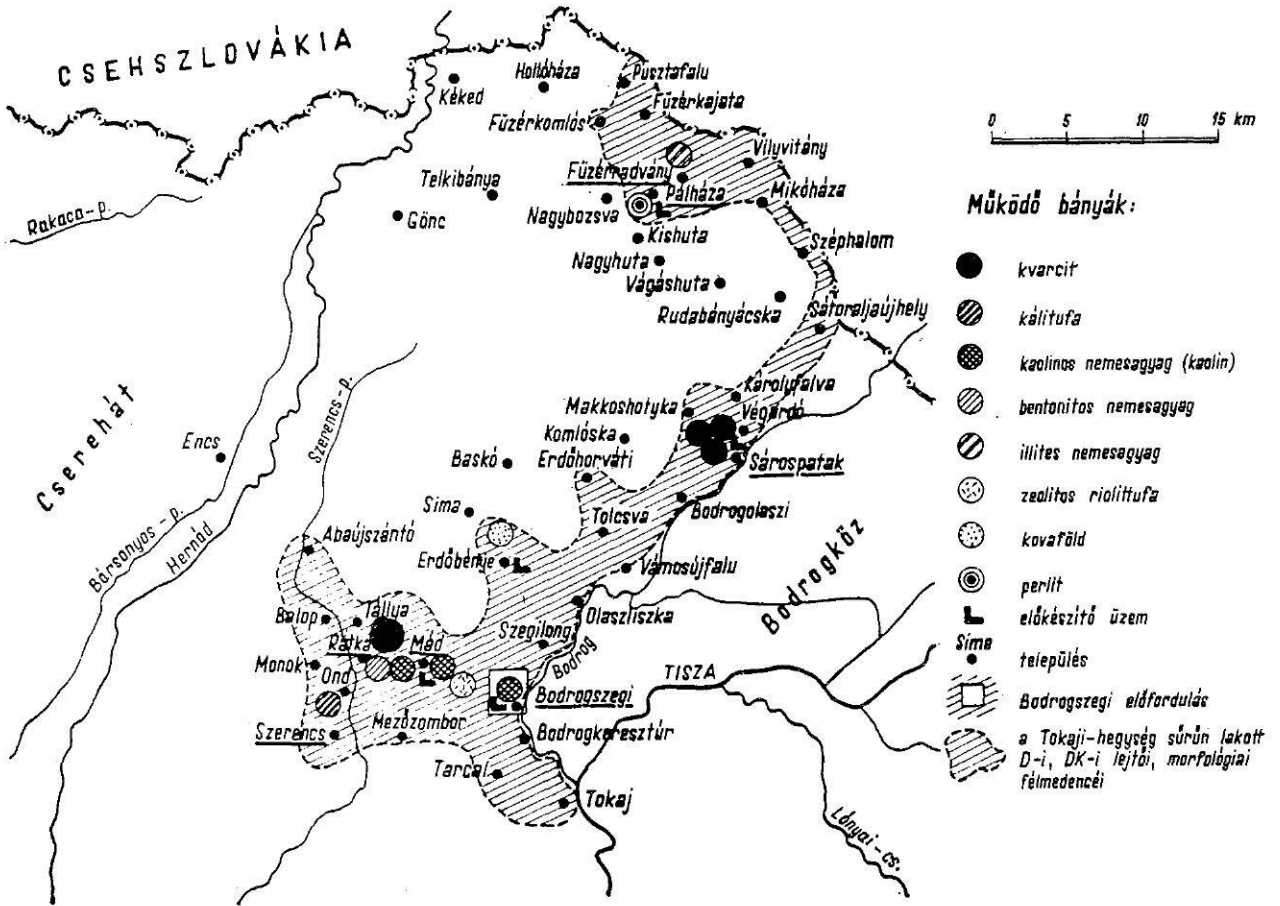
CSEHSZLOVÁKIA

Kéked
Hollóháza
Pusztafalu
Füzérkajata
Füzérkomlós
Viluvitány
Füzérradvány
Pálháza
Mikóháza
Telkibánya
Nagybozsva
Gönc
Kishuta
Széphalom
Nagyhuta
Vágáshuta
Rudabányácska
Sátoraljaújhely
Rakaca-p.
Cserehát
Szerencs-p.
Encs
Károlyfalva
Makkoshotyka
Végardó
Komlóska
Baskó
Erdőhorváti
Sárospatak
Sima
Tolcsva
Bodrogolaszi
Bodrogköz
Abaújszántó
Erdőbénye
Vámosújfalu
Bársonyos-p.
Hernád
Olaszliszka
Szegilong
Bolop
Tállya
Rátka
Mád
Monok
Ond
Bodrog
TISZA
Bodrogszegi
Szerencs
Mezőzombor
Bodrogkeresztúr
Tarcal
Tokaj
Lónyai-cs.

0 5 10 15 km

Működő bányák:
kvarcit
kálitufa
kaolinos nemesagyag (kaolin)
bentonitos nemesagyag
illites nemesagyag
zeolitos riolittufa
kovaföld
perlit
előkészítő üzem
Sima település
Bodrogszegi előfordulás
a Tokaji-hegység sűrűn lakott D-i, DK-i lejtői, morfológiai félmedencéi